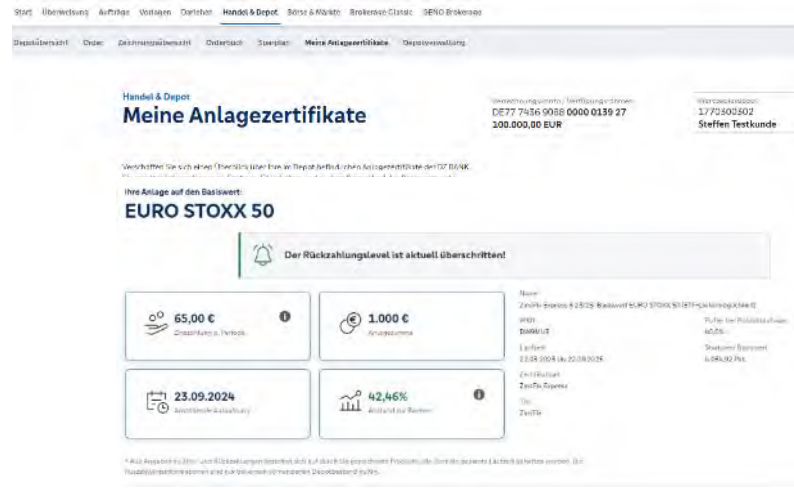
Start Überweisung Aufträge Vorlagen Darlehen Handel & Depot Börse & Märkte Brokerage Classic GENO Brokerage

Depotübersicht Order Zeichnungsübersicht Orderbuch Sparplan Meine Anlagezertifikate Depotverwaltung

Handel & Depot
Meine Anlagezertifikate

Verrechnungskonto / Zeichnungsrahmen
DE77 7456 9068 0000 0139 27
100.000,00 EUR

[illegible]
1770502602
Steffen Testkunde

Verschaffen Sie sich einen Überblick über Ihre im Depot befindlichen Anlagezertifikate der DZ BANK. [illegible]

Ihre Anlage auf den Basiswert:
EURO STOXX 50

Der Rückzahlungslevel ist aktuell überschritten!

65,00 €
Zinszahlung p. Periode

1.000 €
Anlagesumme

23.09.2024
Nächste Auszahlung

42,46%
Abstand zur Barriere

Name
ZinsFix Express 6 23/26 Basiswert EURO STOXX 50 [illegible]

WKN
DM8NU3

Puffer bei Rückzahlungslevel
60,0%

Laufzeit
23.09.2024 bis 22.09.2026

Startwert Basiswert
4.494,90 Pkt.

Zertifikatsart
ZinsFix Express

Typ
ZinsFix

* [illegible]